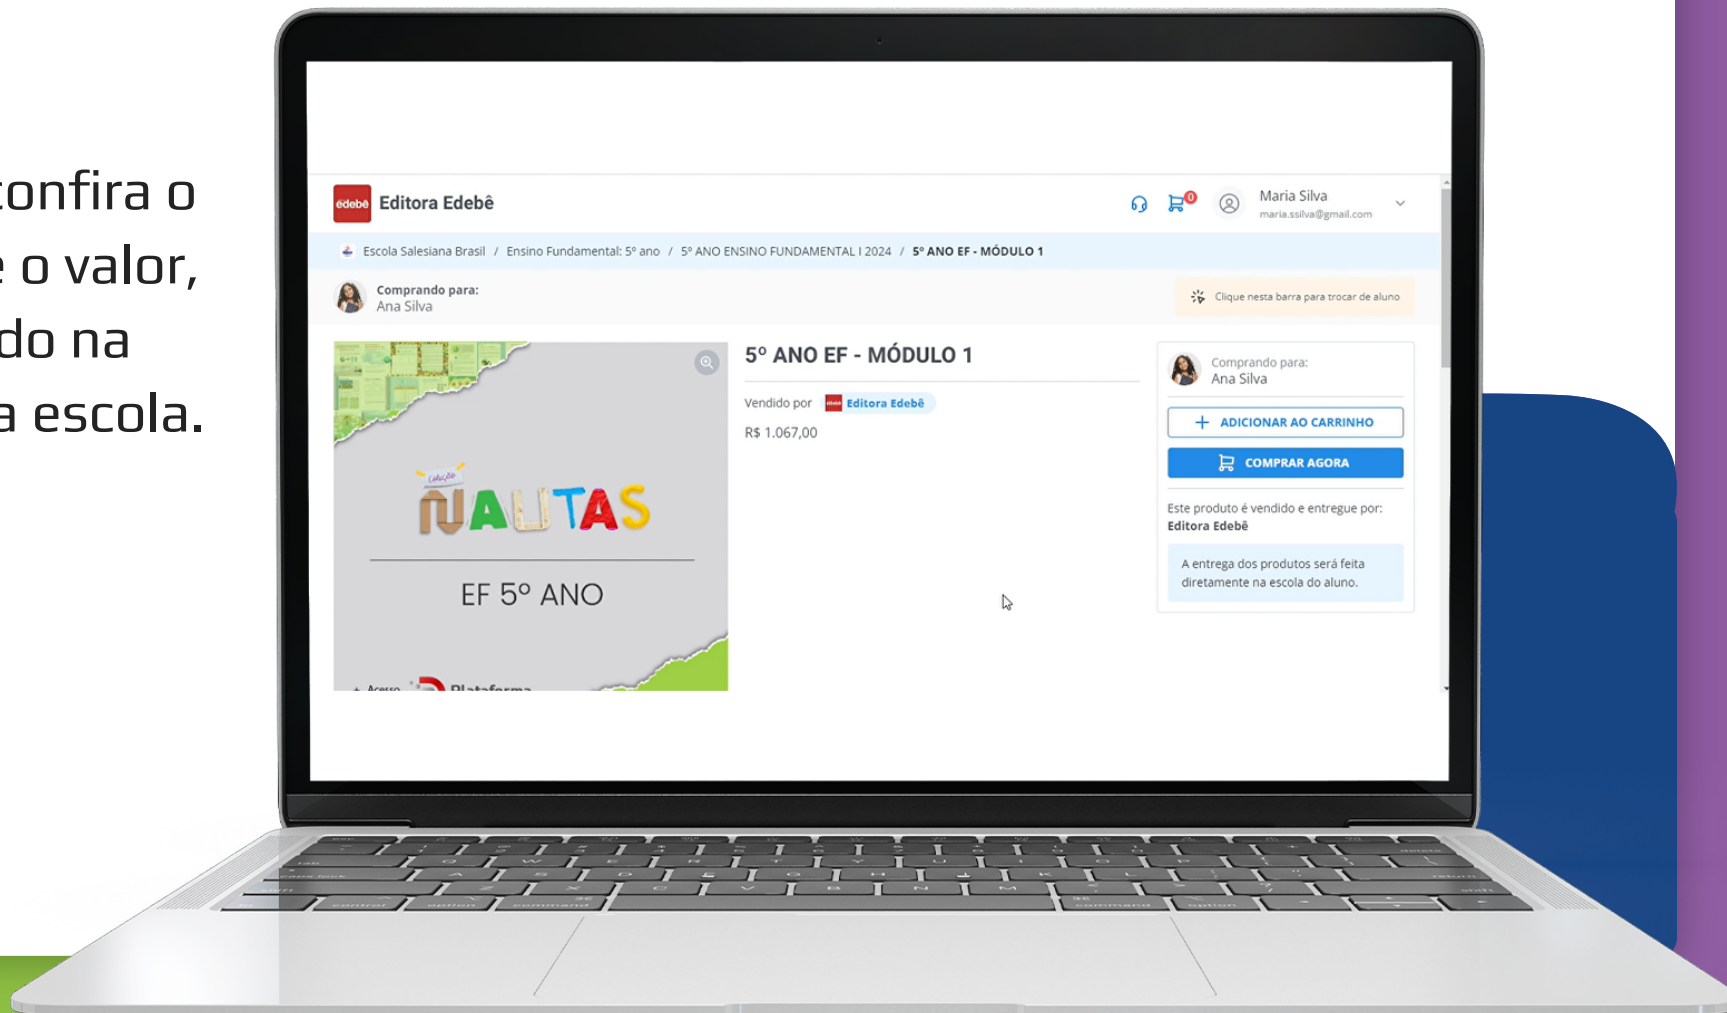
confira o
e o valor,
do na
a escola.

edebê Editora Edebê

0

Maria Silva
maria.ssilva@gmail.com

Escola Salesiana Brasil / Ensino Fundamental: 5º ano / 5º ANO ENSINO FUNDAMENTAL I 2024 / 5º ANO EF - MÓDULO 1

Comprando para:
Ana Silva

Clique nesta barra para trocar de aluno

Coleção
NAUTAS
EF 5º ANO
+ Acesso Plataforma

5º ANO EF - MÓDULO 1

Vendido por Editora Edebê

R$ 1.067,00

Comprando para:
Ana Silva

ADICIONAR AO CARRINHO

COMPRAR AGORA

Este produto é vendido e entregue por:
Editora Edebê

A entrega dos produtos será feita diretamente na escola do aluno.